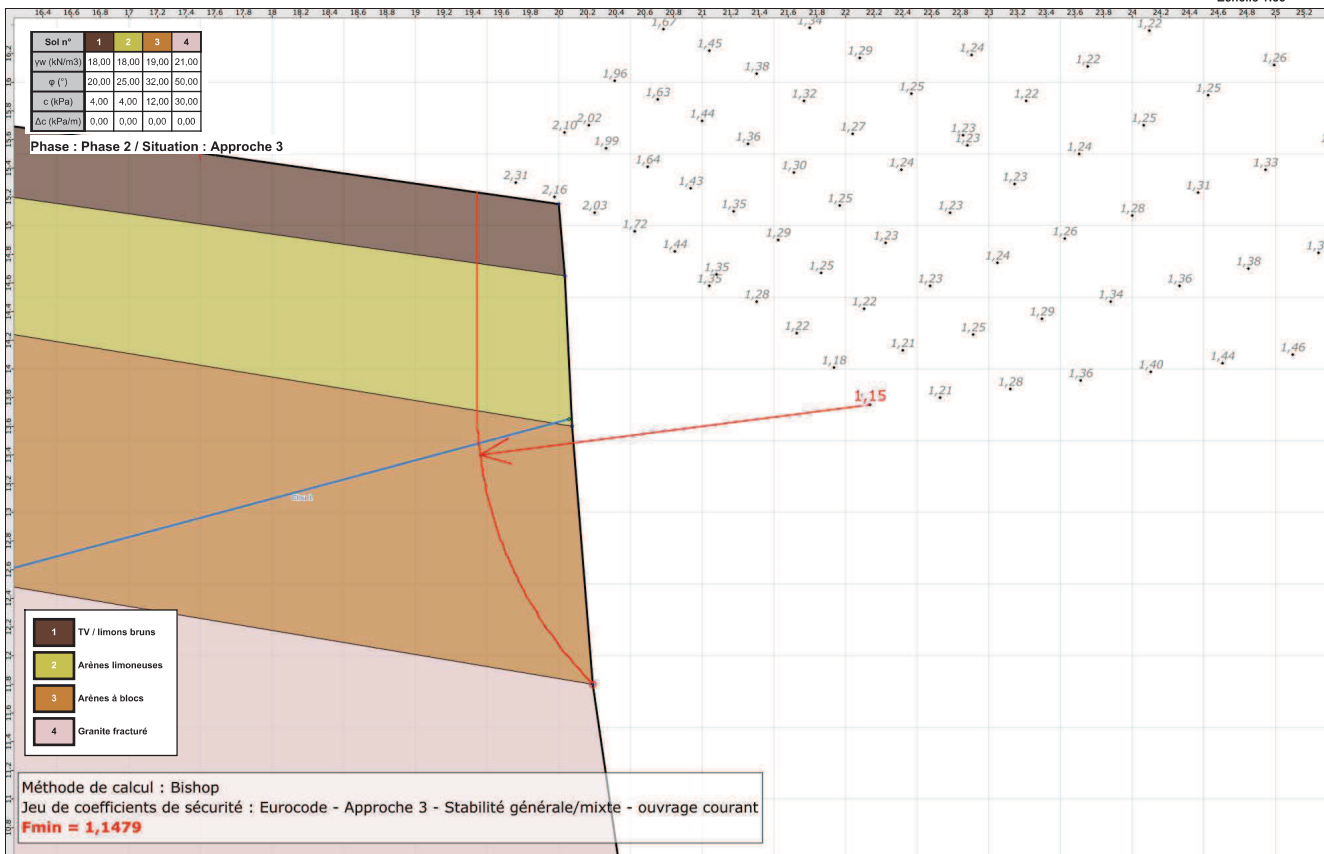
Echelle 1:50

16,4 16,6 16,8 17 17,2 17,4 17,6 17,8 18 18,2 18,4 18,6 18,8 19 19,2 19,4 19,6 19,8 20 20,2 20,4 20,6 20,8 21 21,2 21,4 21,6 21,8 22 22,2 22,4 22,6 22,8 23 23,2 23,4 23,6 23,8 24 24,2 24,4 24,6 24,8 25 25,2

| Sol n° | 1 | 2 | 3 | 4 |
|---|---|---|---|---|
| γw (kN/m3) | 18,00 | 18,00 | 19,00 | 21,00 |
| φ (°) | 20,00 | 25,00 | 32,00 | 50,00 |
| c (kPa) | 4,00 | 4,00 | 12,00 | 30,00 |
| Δc (kPa/m) | 0,00 | 0,00 | 0,00 | 0,00 |

Phase : Phase 2 / Situation : Approche 3

1,67 1,34 1,22
1,45 1,29 1,24
1,38 1,22 1,26
1,96
1,63 1,32 1,25 1,22 1,25
1,44
2,10 2,02 1,36 1,27 1,23 1,23 1,25
1,99 1,24
1,64 1,30 1,24 1,33
2,31 1,43 1,23 1,31
2,16 1,25
2,03 1,35 1,23 1,28
1,72 1,29 1,23 1,26
1,44 1,24
1,35 1,25 1,38
1,35 1,23 1,36
1,28 1,34
1,22
1,29
1,22 1,25
1,21
1,46
1,18 1,44
1,40
1,36
1,28
1,21
1,15

16,2 16 15,8 15,6 15,4 15,2 15 14,8 14,6 14,4 14,2 14 13,8 13,6 13,4 13,2 13 12,8 12,6 12,4 12,2 12 11,8 11,6 11,4 11,2 11 10,8

1 TV / limons bruns
2 Arènes limoneuses
3 Arènes à blocs
4 Granite fracturé

Méthode de calcul : Bishop
Jeu de coefficients de sécurité : Eurocode - Approche 3 - Stabilité générale/mixte - ouvrage courant
Fmin = 1,1479